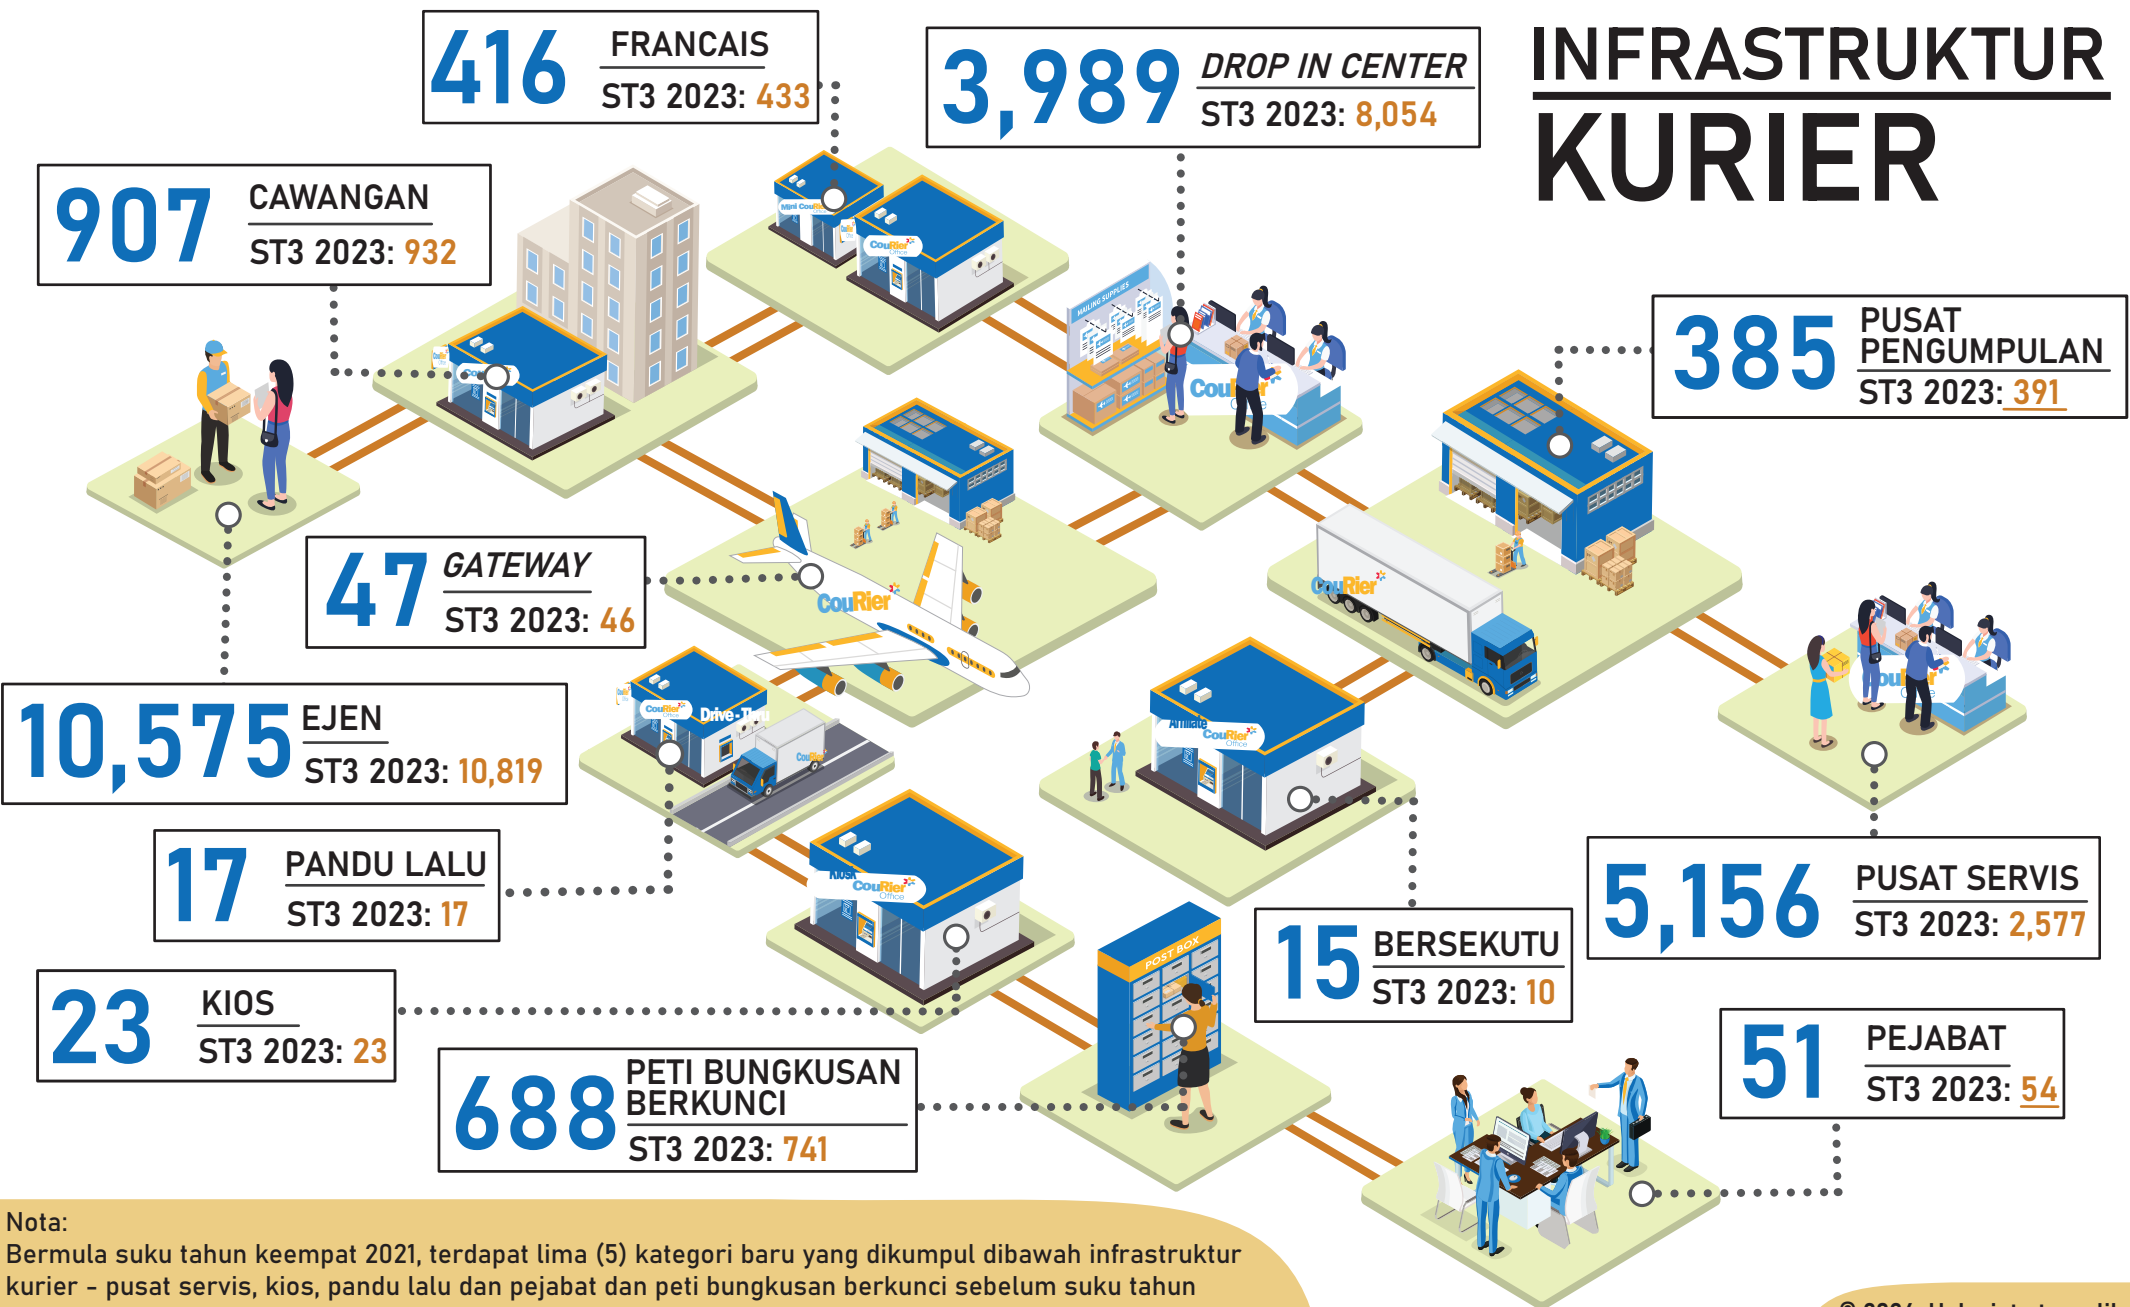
INFRASTRUKTUR KURIER

416 FRANCAIS
ST3 2023: 433

3,989 DROP IN CENTER
ST3 2023: 8,054

907 CAWANGAN
ST3 2023: 932

385 PUSAT PENGUMPULAN
ST3 2023: 391

47 GATEWAY
ST3 2023: 46

10,575 EJEN
ST3 2023: 10,819

17 PANDU LALU
ST3 2023: 17

5,156 PUSAT SERVIS
ST3 2023: 2,577

15 BERSEKUTU
ST3 2023: 10

23 KIOS
ST3 2023: 23

688 PETI BUNGKUSAN BERKUNCI
ST3 2023: 741

51 PEJABAT
ST3 2023: 54

Mini CouRier
CouRier Office
MAILING SUPPLIES
CouRier
Drive-Thru
Affiliate CouRier Office
Kiosk CouRier Office
POST BOX

Nota:
Bermula suku tahun keempat 2021, terdapat lima (5) kategori baru yang dikumpul dibawah infrastruktur kurier - pusat servis, kios, pandu lalu dan pejabat dan peti bungkusan berkunci sebelum suku tahun

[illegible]